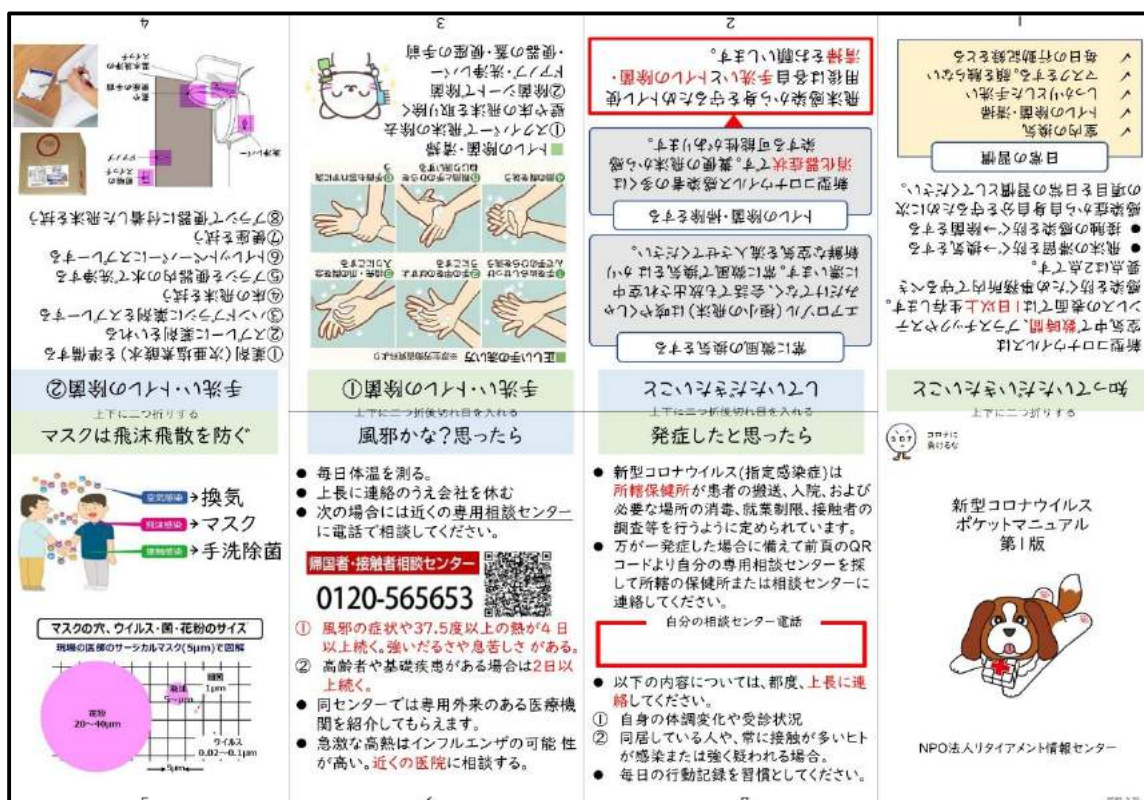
4

①薬剤(次亜塩素酸水)を準備する
②スプレーに薬剤をいれる
③ハンドタオルにスプレーする
④床の飛沫を拭う
⑤フタと便器内の水で洗浄する
⑥ハンドタオルにスプレーする
⑦便座を拭う
⑧フタと便器に付着した飛沫を拭う

手洗い・トイレの除菌②

3

■トイレの除菌・清掃
①スプレーで飛沫の除去
・壁や床の飛沫を取り除く
②除菌シートで除菌
・ドアノブ・洗浄レバー
・便器の蓋・便座の手順

■正しい手洗いの方法

手洗い・トイレの除菌①

2

常に換気をする
エアロゾル(極小の飛沫)は暖かくしめ…だけでなく、会話でも放出され空気中に漂います。常に換気で換気を行い新鮮な空気を流入させてください。

トイレの除菌・清掃をする
新型コロナウイルス感染者の多くは消化器症状です。糞便の飛沫から感染する可能性があります。

飛沫感染から身を守るためトイレ使用後は石鹸で手洗いとトイレの除菌・清掃をお願いします。

しておきたいこと

1

新型コロナウイルスは空気中で数時間、プラスチックやステンレスの表面では1日以上生存します。
重点は2点です。
● 飛沫の滞留を防ぐ←換気する
● 接触の感染を防ぐ←除菌する
感染症から自身を守るためには次の項目を日常の習慣にしてください。

日常の習慣
✓ 室内の換気
✓ トイレの除菌・清掃
✓ こまめな手洗い
✓ マスクをする。顔を触らない
✓ 毎日の行動記録をとる

知っておきたいこと

上下に二つ折りする

マスクは飛沫飛散を防ぐ

空気感染 →換気
飛沫感染 →マスク
接触感染 →手洗除菌

マスクの穴、ウイルス・菌・花粉のサイズ
現場の医師のサーカルマスク(5μm)で図解
花粉 20~40μm
細菌 1μm
飛沫 5μm
ウイルス 0.02~0.1μm
5μm

5

上下に二つ折り後切れ目を入れる

風邪かな?思ったら

● 毎日体温を測る。
● 上長に連絡のうえ会社を休む
● 次の場合には以下の専用相談センターに電話で相談してください。

帰国者・接触者相談センター
0120-565653

① 風邪の症状や37.5度以上の熱が4日以上続く。強いだるさや息苦しさがある。
② 高齢者や基礎疾患がある場合は2日以上続く。
● 同センターでは専用外来のある医療機関を紹介してもらえます。
● 急激な高熱はインフルエンザの可能性が高い。近くの医院に相談する。

6

上下に二つ折り後切れ目を入れる

発症したと思ったら

● 新型コロナウイルス(指定感染症)は所轄保健所が患者の搬送、入院、および必要な場所の消毒、就業制限、接触者の調査等を行うように定められています。
● 万が一発症した場合に備えて前頁のQRコードより自分の専用相談センターを探して所轄の保健所または相談センターに連絡してください。

自分の相談センター電話

● 以下の内容については、都度、上長に連絡してください。
① 自身の体調変化や受診状況
② 同居している人や、常に接触が多いヒトが感染または強く疑われる場合。
● 毎日の行動記録を習慣としてください。

7

上下に二つ折りする

コロナに負けるな

新型コロナウイルス
ポケットマニュアル
第1版

NPO法人リタイアメント情報センター